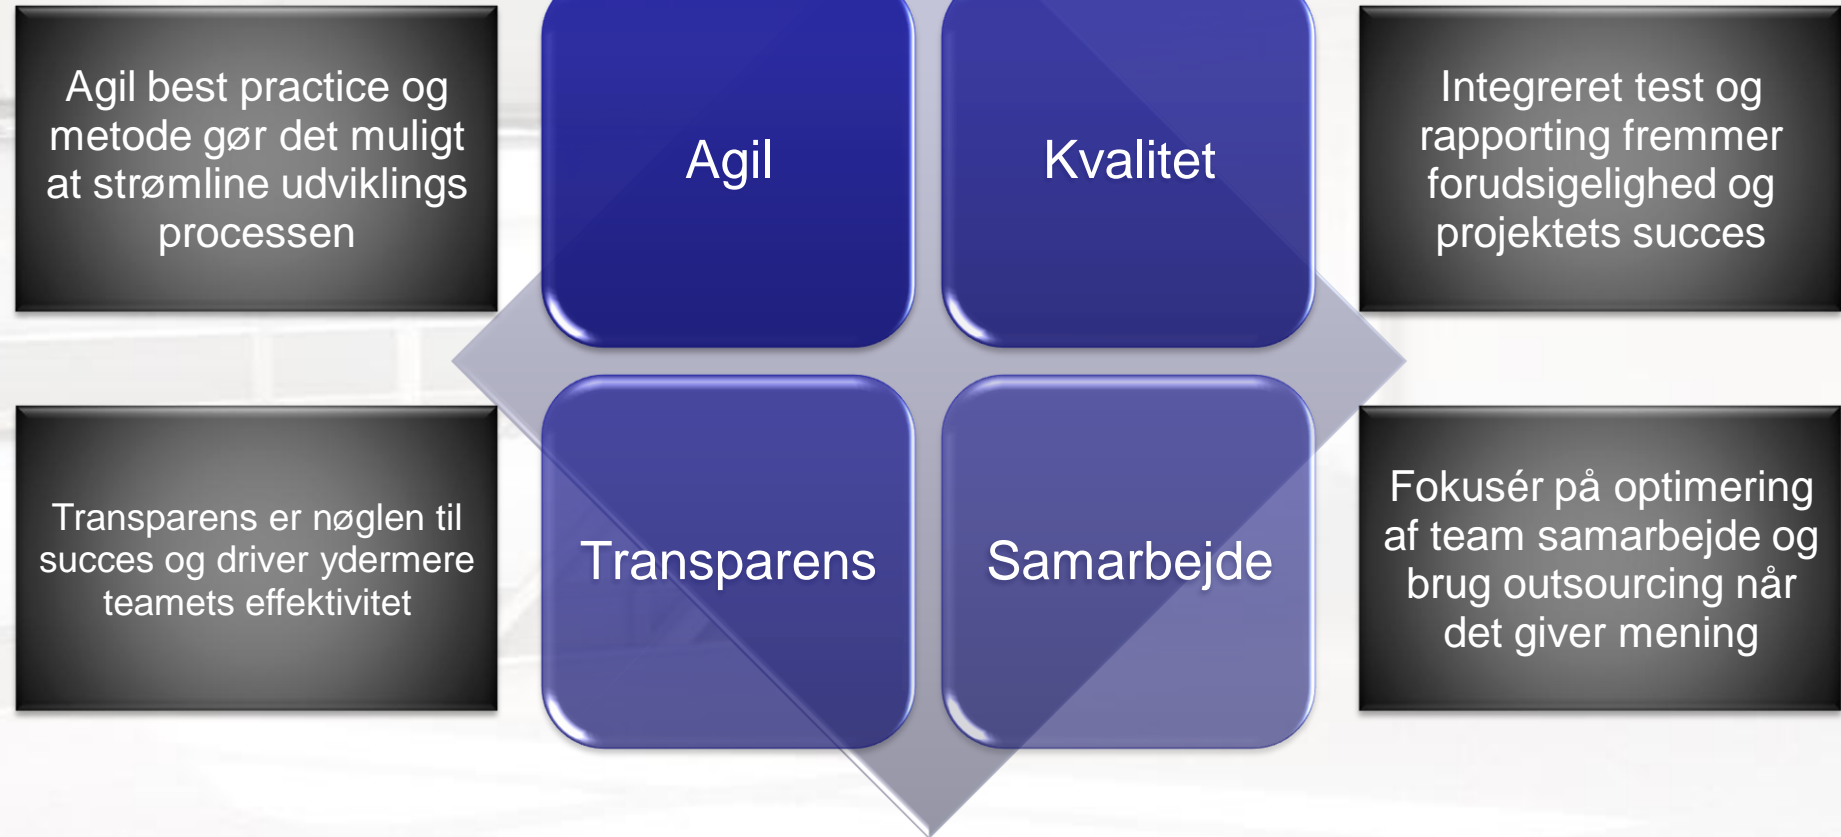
Agil best practice og metode gør det muligt at strømline udviklings processen

Agil

Kvalitet

Integreret test og rapporting fremmer forudsigelighed og projektets succes

Transparens er nøglen til succes og driver ydermere teamets effektivitet

Transparens

Samarbejde

Fokusér på optimering af team samarbejde og brug outsourcing når det giver mening